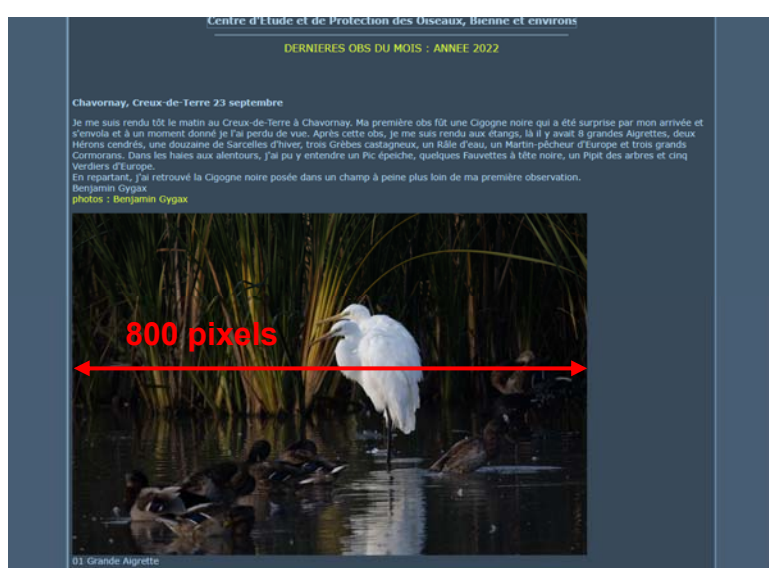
Centre d'Etude et de Protection des Oiseaux, Bienne et environs

DERNIERES OBS DU MOIS : ANNEE 2022

Chavornay, Creux-de-Terre 23 septembre

Je me suis rendu tôt le matin au Creux-de-Terre à Chavornay. Ma première obs fût une Cigogne noire qui a été surprise par mon arrivée et s'envola et à un moment donné je l'ai perdu de vue. Après cette obs, je me suis rendu aux étangs, là il y avait 8 grandes Aigrettes, deux Hérons cendrés, une douzaine de Sarcelles d'hiver, trois Grèbes castagneux, un Râle d'eau, un Martin-pêcheur d'Europe et trois grands Cormorans. Dans les haies aux alentours, j'ai pu y entendre un Pic épeiche, quelques Fauvettes à tête noire, un Pipit des arbres et cinq Verdiers d'Europe.
En repartant, j'ai retrouvé la Cigogne noire posée dans un champ à peine plus loin de ma première observation.
Benjamin Gygax
photos : Benjamin Gygax

800 pixels

01 Grande Aigrette